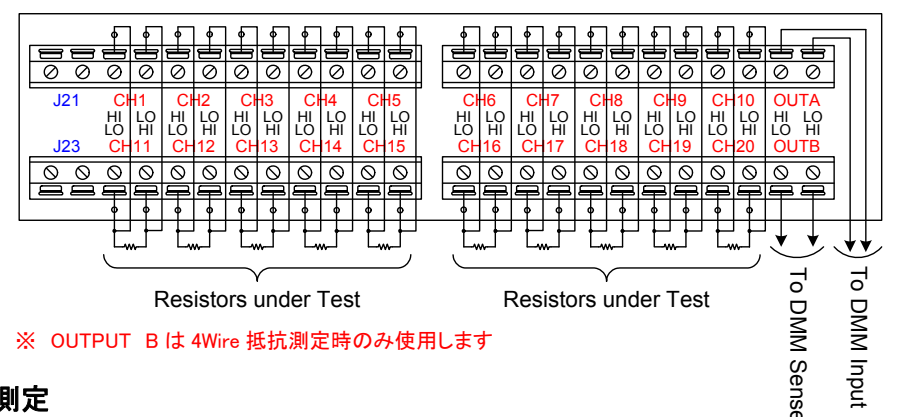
J21 CH1 CH2 CH3 CH4 CH5 CH6 CH7 CH8 CH9 CH10 OUTA

HI LO HI LO HI LO HI LO HI LO HI LO HI LO HI LO HI LO HI LO HI LO

LO HI LO HI LO HI LO HI LO HI LO HI LO HI LO HI LO HI LO HI LO HI

J23 CH11 CH12 CH13 CH14 CH15 CH16 CH17 CH18 CH19 CH20 OUTB

Resistors under Test

Resistors under Test

To DMM Sense

To DMM Input

※ OUTPUT B は 4Wire 抵抗測定時のみ使用します

測定